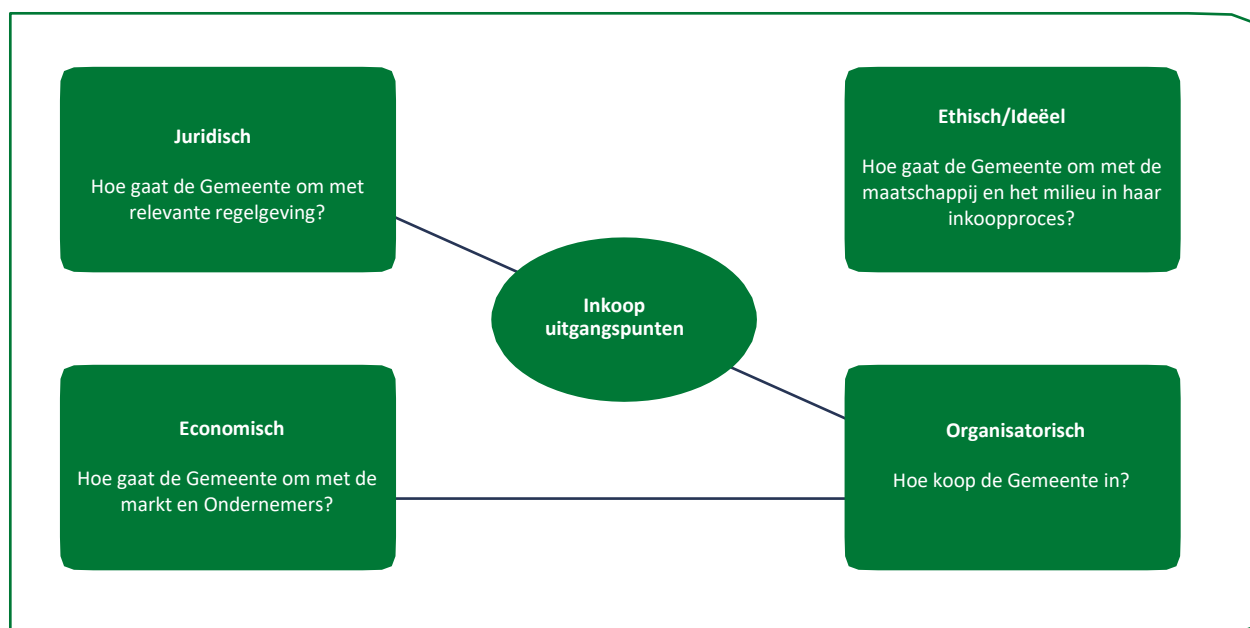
Juridisch

Hoe gaat de Gemeente om met relevante regelgeving?

Ethisch/Ideëel

Hoe gaat de Gemeente om met de maatschappij en het milieu in haar inkoopproces?

Inkoop uitgangspunten

Economisch

Hoe gaat de Gemeente om met de markt en Ondernemers?

Organisatorisch

Hoe koop de Gemeente in?